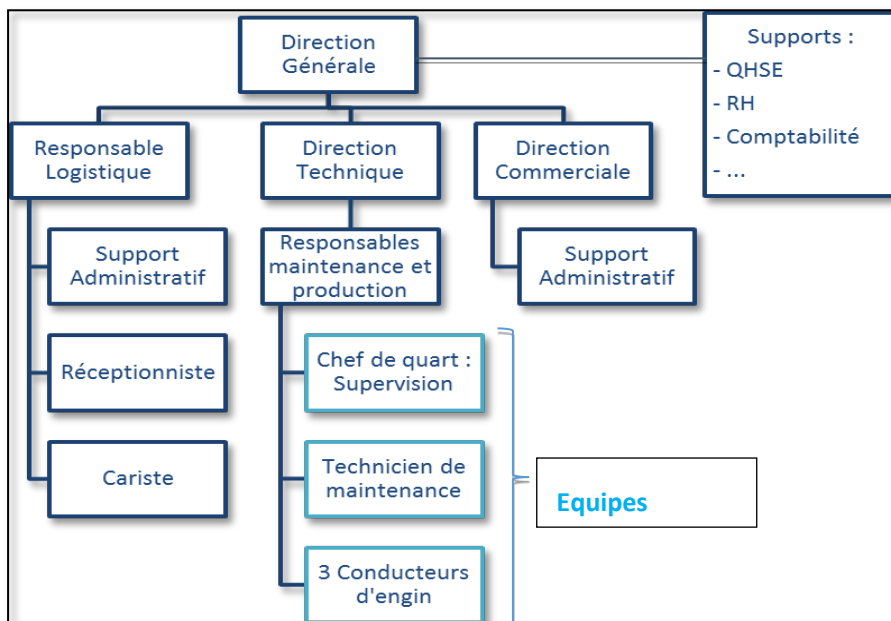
Direction Générale

Supports :
- QHSE
- RH
- Comptabilité
- ...

Responsable Logistique

Direction Technique

Direction Commerciale

Support Administratif

Responsables maintenance et production

Support Administratif

Réceptionniste

Chef de quart : Supervision

Cariste

Technicien de maintenance

Equipes

3 Conducteurs d'engin